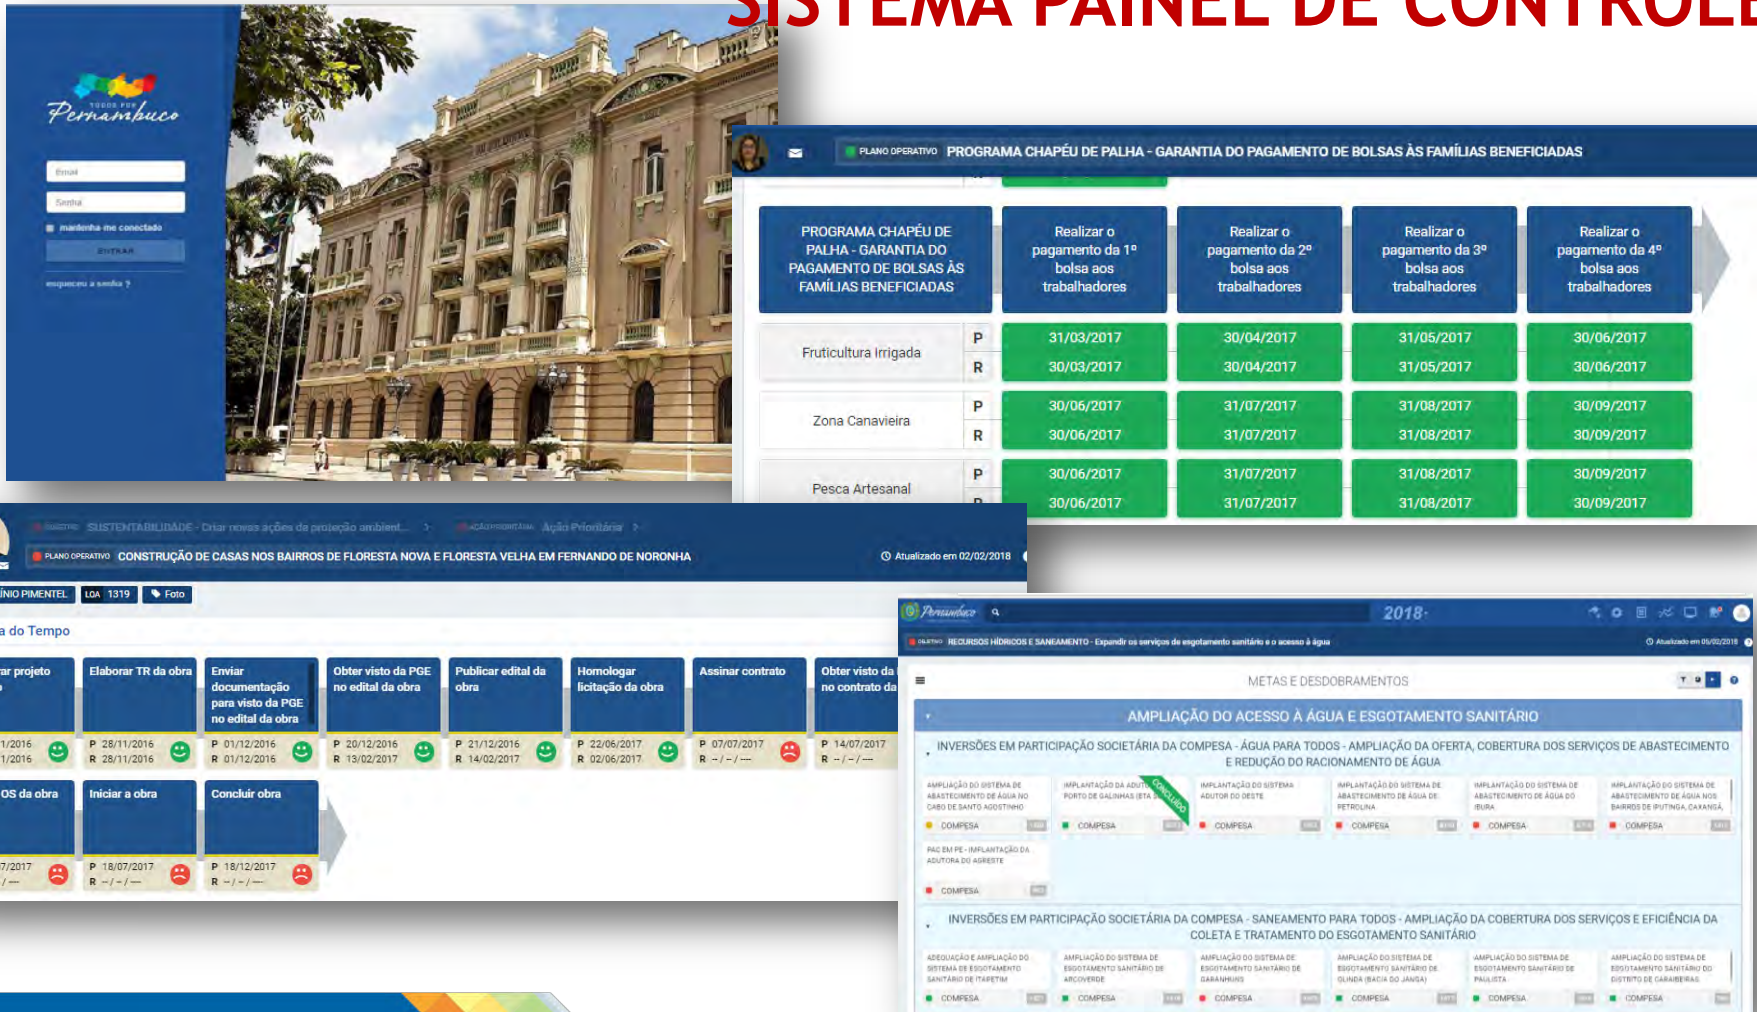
SISTEMA PAINEL DE CONTROLE

TODOS POR Pernambuco

Email

Senha

mantenha-me conectado

ENTRAR

esqueceu a senha ?

PLANO OPERATIVO PROGRAMA CHAPÉU DE PALHA - GARANTIA DO PAGAMENTO DE BOLSAS ÀS FAMÍLIAS BENEFICIADAS

| PROGRAMA CHAPÉU DE PALHA - GARANTIA DO PAGAMENTO DE BOLSAS ÀS FAMÍLIAS BENEFICIADAS | | Realizar o pagamento da 1º bolsa aos trabalhadores | Realizar o pagamento da 2º bolsa aos trabalhadores | Realizar o pagamento da 3º bolsa aos trabalhadores | Realizar o pagamento da 4º bolsa aos trabalhadores |
|---|---|---|---|---|---|
| Fruticultura Irrigada | P | 31/03/2017 | 30/04/2017 | 31/05/2017 | 30/06/2017 |
| | R | 30/03/2017 | 30/04/2017 | 31/05/2017 | 30/06/2017 |
| Zona Canavieira | P | 30/06/2017 | 31/07/2017 | 31/08/2017 | 30/09/2017 |
| | R | 30/06/2017 | 31/07/2017 | 31/08/2017 | 30/09/2017 |
| Pesca Artesanal | P | 30/06/2017 | 31/07/2017 | 31/08/2017 | 30/09/2017 |
| | R | 30/06/2017 | 31/07/2017 | 31/08/2017 | 30/09/2017 |

OBJETIVO SUSTENTABILIDADE - Criar novas ações de proteção ambient... > AÇÃO PRIORITÁRIA Ação Prioritária >

PLANO OPERATIVO CONSTRUÇÃO DE CASAS NOS BAIRROS DE FLORESTA NOVA E FLORESTA VELHA EM FERNANDO DE NORONHA

Atualizado em 02/02/2018

ÍNIO PIMENTEL LOA 1319 Foto

a do Tempo

ar projeto
1/2016
1/2016

Elaborar TR da obra
P 28/11/2016
R 28/11/2016

Enviar documentação para visto da PGE no edital da obra
P 01/12/2016
R 01/12/2016

Obter visto da PGE no edital da obra
P 20/12/2016
R 13/02/2017

Publicar edital da obra
P 21/12/2016
R 14/02/2017

Homologar licitação da obra
P 22/06/2017
R 02/06/2017

Assinar contrato
P 07/07/2017
R --/--/----

Obter visto da no contrato da
P 14/07/2017
R --/--/----

OS da obra
7/2017
/----

Iniciar a obra
P 18/07/2017
R --/--/----

Concluir obra
P 18/12/2017
R --/--/----

Pernambuco 2018

OBJETIVO RECURSOS HÍDRICOS E SANEAMENTO - Expandir os serviços de esgotamento sanitário e o acesso à água

Atualizado em 05/02/2018

METAS E DESDOBRAMENTOS

AMPLIAÇÃO DO ACESSO À ÁGUA E ESGOTAMENTO SANITÁRIO

INVERSÕES EM PARTICIPAÇÃO SOCIETÁRIA DA COMPESA - ÁGUA PARA TODOS - AMPLIAÇÃO DA OFERTA, COBERTURA DOS SERVIÇOS DE ABASTECIMENTO E REDUÇÃO DO RACIONAMENTO DE ÁGUA

AMPLIAÇÃO DO SISTEMA DE ABASTECIMENTO DE ÁGUA NO CABO DE SANTO AGOSTINHO
COMPESA

IMPLANTAÇÃO DA ADUTORA PORTO DE GALINHAS (ETA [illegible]
CONCLUÍDO
COMPESA

IMPLANTAÇÃO DO SISTEMA ADUTOR DO OESTE
COMPESA

IMPLANTAÇÃO DO SISTEMA DE ABASTECIMENTO DE ÁGUA DE PETROLINA
COMPESA

IMPLANTAÇÃO DO SISTEMA DE ABASTECIMENTO DE ÁGUA DO IBURA
COMPESA

IMPLANTAÇÃO DO SISTEMA DE ABASTECIMENTO DE ÁGUA NOS BAIRROS DE IPUTINGA, CAXANGÁ
COMPESA

PAC EM PE - IMPLANTAÇÃO DA ADUTORA DO AGRESTE
COMPESA

INVERSÕES EM PARTICIPAÇÃO SOCIETÁRIA DA COMPESA - SANEAMENTO PARA TODOS - AMPLIAÇÃO DA COBERTURA DOS SERVIÇOS E EFICIÊNCIA DA COLETA E TRATAMENTO DO ESGOTAMENTO SANITÁRIO

ADEQUAÇÃO E AMPLIAÇÃO DO SISTEMA DE ESGOTAMENTO SANITÁRIO DE ITAPETIM
COMPESA

AMPLIAÇÃO DO SISTEMA DE ESGOTAMENTO SANITÁRIO DE ARCOVERDE
COMPESA

AMPLIAÇÃO DO SISTEMA DE ESGOTAMENTO SANITÁRIO DE GARANHUNS
COMPESA

AMPLIAÇÃO DO SISTEMA DE ESGOTAMENTO SANITÁRIO DE OLINDA (BACIA DO JANGA)
COMPESA

AMPLIAÇÃO DO SISTEMA DE ESGOTAMENTO SANITÁRIO DE PAULISTA
COMPESA

AMPLIAÇÃO DO SISTEMA DE ESGOTAMENTO SANITÁRIO DO DISTRITO DE CARAIBEIRAS
COMPESA